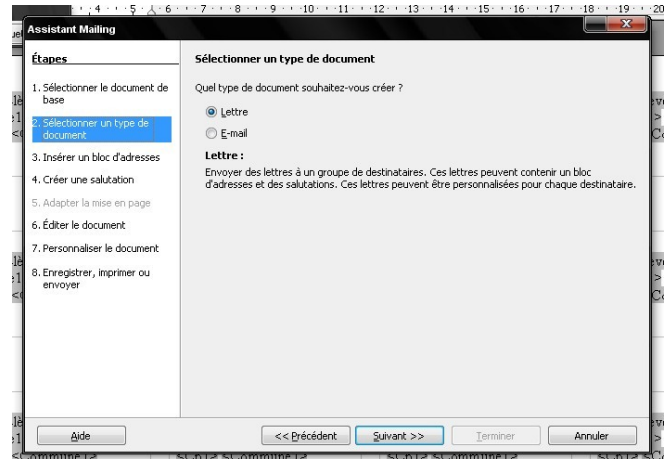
Assistant Mailing

Étapes

1. Sélectionner le document de base

2. Sélectionner un type de document

3. Insérer un bloc d'adresses

4. Créer une salutation

5. Adapter la mise en page

6. Éditer le document

7. Personnaliser le document

8. Enregistrer, imprimer ou envoyer

Sélectionner un type de document

Quel type de document souhaitez-vous créer ?

Lettre

E-mail

Lettre :

Envoyer des lettres à un groupe de destinataires. Ces lettres peuvent contenir un bloc d'adresses et des salutations. Ces lettres peuvent être personnalisées pour chaque destinataire.

Aide

<< Précédent

Suivant >>

Terminer

Annuler